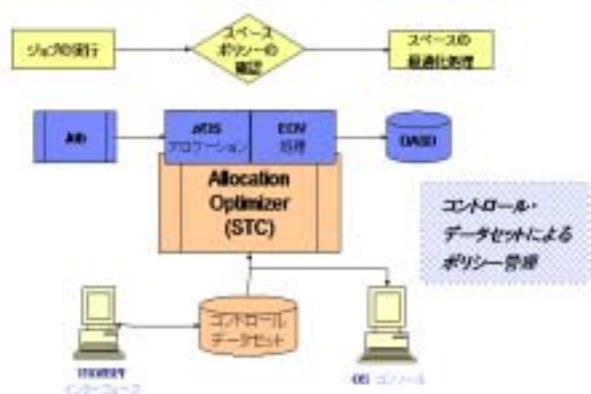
ジョブの実行

スペース
ポリシーの
確認

スペースの
最適化処理

Job

z/OS
アロケーション

EOV
処理

DASD

Allocation
Optimizer
(STC)

コントロール・
データセットによる
ポリシー管理

コントロール
データセット

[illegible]
インターフェース

OS コンソール